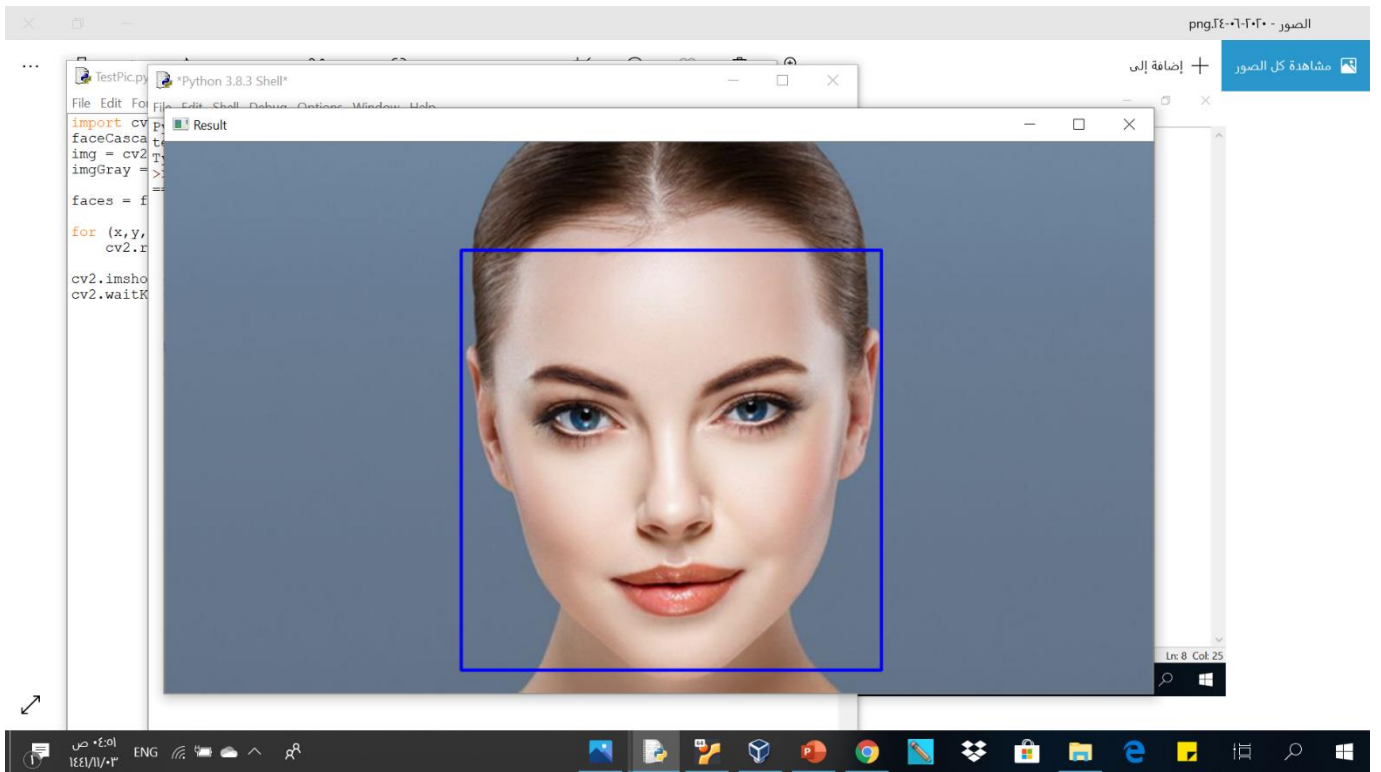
الصور - ٢٠٢٠-٠٦-png.٢٤

مشاهدة كل الصور

إضافة إلى

...

TestPic.py

File Edit Fo

import cv
faceCasca
img = cv2
imgGray =

faces = f

for (x,y,
    cv2.r

cv2.imsho
cv2.waitK

*Python 3.8.3 Shell*

File Edit Shell Debug Options Window Help

Result

Ln: 8 Col: 25

٠٤:٥١ ص
١٤٤١/١١/٠٣

ENG